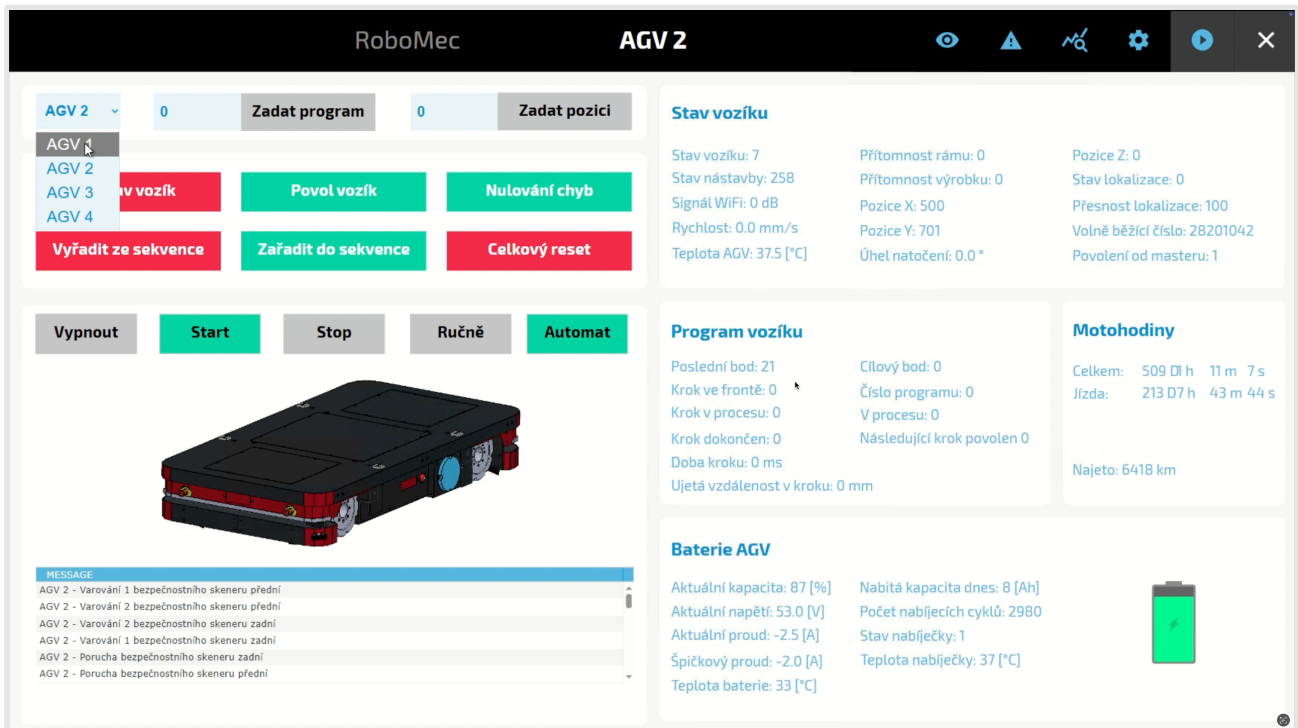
RoboMec

AGV 2

AGV 2

0

Zadat program

0

Zadat pozici

AGV 1
AGV 2
AGV 3
AGV 4

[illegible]v vozík

Povol vozík

Nulování chyb

Vyřadit ze sekvence

Zařadit do sekvence

Celkový reset

Vypnout

Start

Stop

Ručně

Automat

| MESSAGE |
|---|
| AGV 2 - Varování 1 bezpečnostního skeneru přední |
| AGV 2 - Varování 2 bezpečnostního skeneru přední |
| AGV 2 - Varování 2 bezpečnostního skeneru zadní |
| AGV 2 - Varování 1 bezpečnostního skeneru zadní |
| AGV 2 - Porucha bezpečnostního skeneru zadní |
| AGV 2 - Porucha bezpečnostního skeneru přední |

Stav vozíku

Stav vozíku: 7
Stav nástavby: 258
Signál WiFi: 0 dB
Rychlost: 0.0 mm/s
Teplota AGV: 37.5 [°C]

Přítomnost rámu: 0
Přítomnost výrobku: 0
Pozice X: 500
Pozice Y: 701
Úhel natočení: 0.0 °

Pozice Z: 0
Stav lokalizace: 0
Přesnost lokalizace: 100
Volně běžící číslo: 28201042
Povolení od masteru: 1

Program vozíku

Poslední bod: 21
Krok ve frontě: 0
Krok v procesu: 0
Krok dokončen: 0
Doba kroku: 0 ms
Ujetá vzdálenost v kroku: 0 mm

Cílový bod: 0
Číslo programu: 0
V procesu: 0
Následující krok povolen 0

Motohodiny

Celkem: 509 D1 h 11 m 7 s
Jízda: 213 D7 h 43 m 44 s

Najeto: 6418 km

Baterie AGV

Aktuální kapacita: 87 [%]
Aktuální napětí: 53.0 [V]
Aktuální proud: -2.5 [A]
Špičkový proud: -2.0 [A]
Teplota baterie: 33 [°C]

Nabitá kapacita dnes: 8 [Ah]
Počet nabíjecích cyklů: 2980
Stav nabíječky: 1
Teplota nabíječky: 37 [°C]